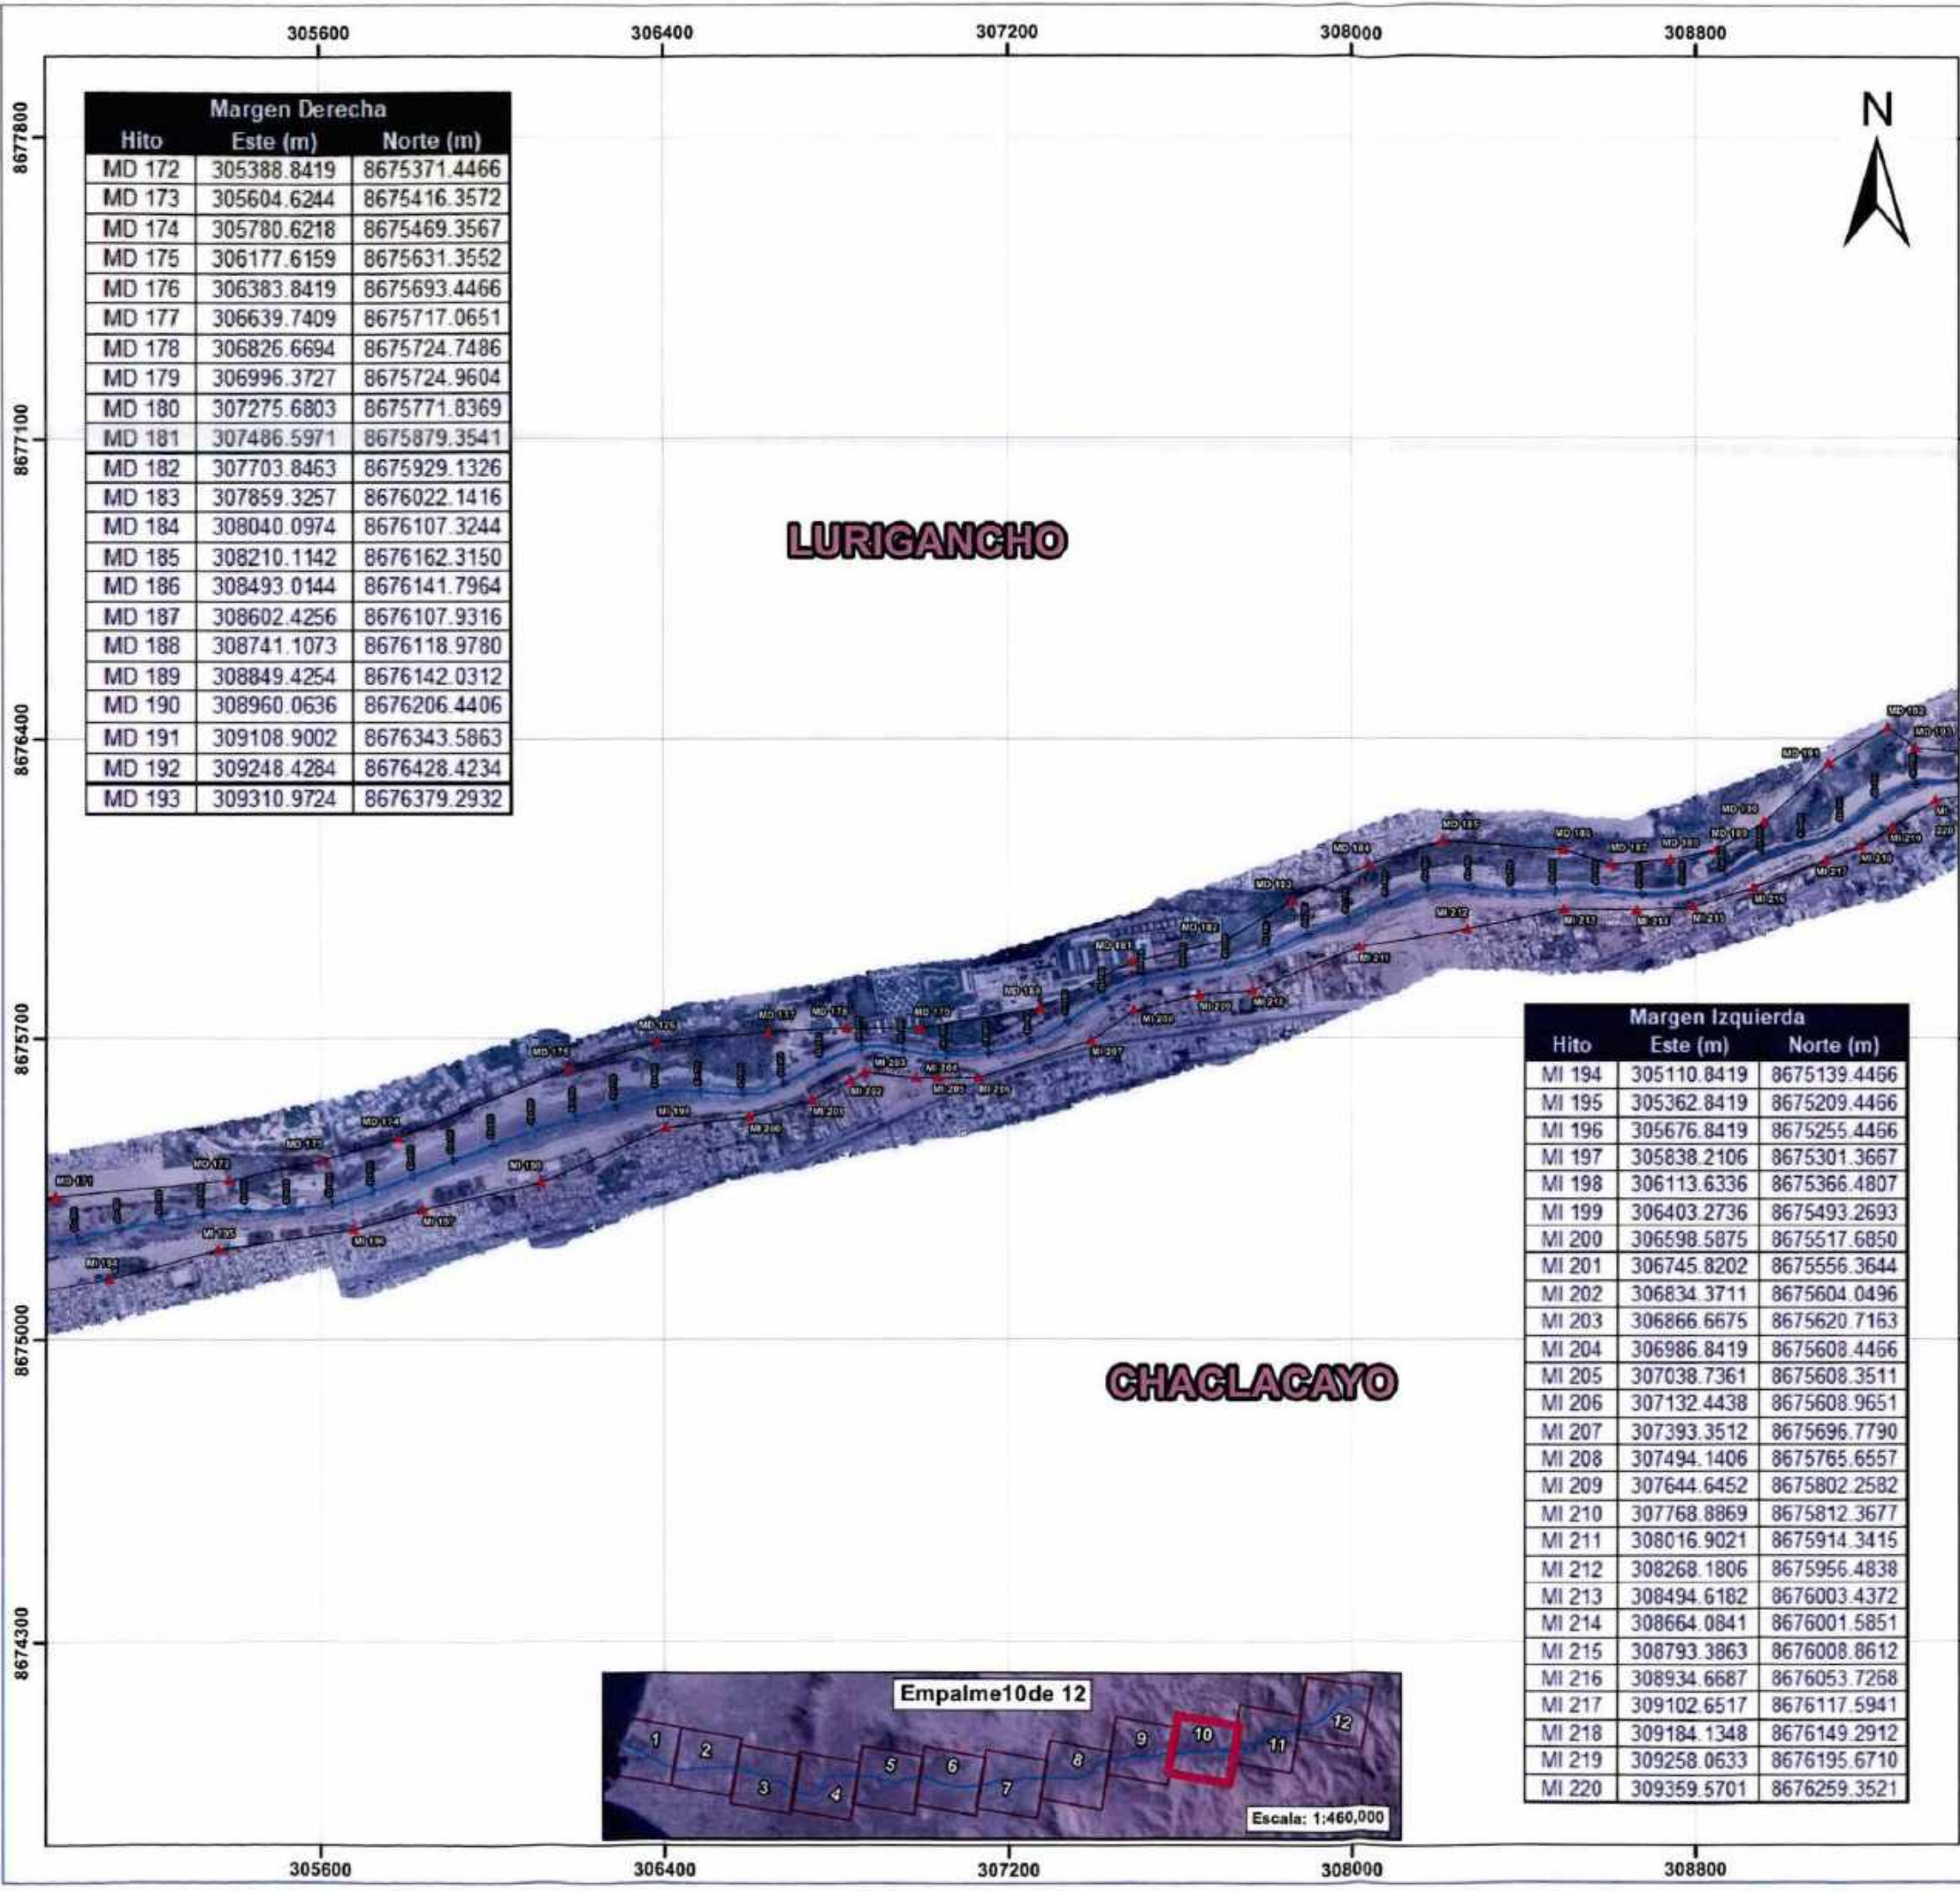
305600 306400 307200 308000 308800

8677800
8677100
8676400
8675700
8675000
8674300

| Margen Derecha | | |
|---|---|---|
| Hito | Este (m) | Norte (m) |
| MD 172 | 305388.8419 | 8675371.4466 |
| MD 173 | 305604.6244 | 8675416.3572 |
| MD 174 | 305780.6218 | 8675469.3567 |
| MD 175 | 306177.6159 | 8675631.3552 |
| MD 176 | 306383.8419 | 8675693.4466 |
| MD 177 | 306639.7409 | 8675717.0651 |
| MD 178 | 306826.6694 | 8675724.7486 |
| MD 179 | 306996.3727 | 8675724.9604 |
| MD 180 | 307275.6803 | 8675771.8369 |
| MD 181 | 307486.5971 | 8675879.3541 |
| MD 182 | 307703.8463 | 8675929.1326 |
| MD 183 | 307859.3257 | 8676022.1416 |
| MD 184 | 308040.0974 | 8676107.3244 |
| MD 185 | 308210.1142 | 8676162.3150 |
| MD 186 | 308493.0144 | 8676141.7964 |
| MD 187 | 308602.4256 | 8676107.9316 |
| MD 188 | 308741.1073 | 8676118.9780 |
| MD 189 | 308849.4254 | 8676142.0312 |
| MD 190 | 308960.0636 | 8676206.4406 |
| MD 191 | 309108.9002 | 8676343.5863 |
| MD 192 | 309248.4284 | 8676428.4234 |
| MD 193 | 309310.9724 | 8676379.2932 |

N

LURIGANCHO

CHACLACAYO

| Margen Izquierda | | |
|---|---|---|
| Hito | Este (m) | Norte (m) |
| MI 194 | 305110.8419 | 8675139.4466 |
| MI 195 | 305362.8419 | 8675209.4466 |
| MI 196 | 305676.8419 | 8675255.4466 |
| MI 197 | 305838.2106 | 8675301.3667 |
| MI 198 | 306113.6336 | 8675366.4807 |
| MI 199 | 306403.2736 | 8675493.2693 |
| MI 200 | 306598.5875 | 8675517.6850 |
| MI 201 | 306745.8202 | 8675556.3644 |
| MI 202 | 306834.3711 | 8675604.0496 |
| MI 203 | 306866.6675 | 8675620.7163 |
| MI 204 | 306986.8419 | 8675608.4466 |
| MI 205 | 307038.7361 | 8675608.3511 |
| MI 206 | 307132.4438 | 8675608.9651 |
| MI 207 | 307393.3512 | 8675696.7790 |
| MI 208 | 307494.1406 | 8675765.6557 |
| MI 209 | 307644.6452 | 8675802.2582 |
| MI 210 | 307768.8869 | 8675812.3677 |
| MI 211 | 308016.9021 | 8675914.3415 |
| MI 212 | 308268.1806 | 8675956.4838 |
| MI 213 | 308494.6182 | 8676003.4372 |
| MI 214 | 308664.0841 | 8676001.5851 |
| MI 215 | 308793.3863 | 8676008.8612 |
| MI 216 | 308934.6687 | 8676053.7268 |
| MI 217 | 309102.6517 | 8676117.5941 |
| MI 218 | 309184.1348 | 8676149.2912 |
| MI 219 | 309258.0633 | 8676195.6710 |
| MI 220 | 309359.5701 | 8676259.3521 |

Empalme10de 12
1 2 3 4 5 6 7 8 9 10 11 12
Escala: 1:460,000

305600 306400 307200 308000 308800